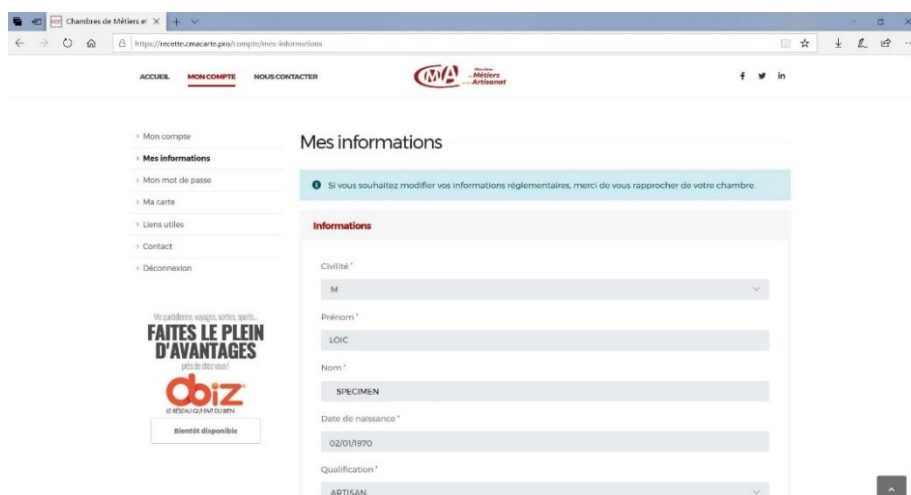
Chambres de Métiers et ×

https://recette.cmacarte.pro/compte/mes-informations

ACCUEIL MON COMPTE NOUS CONTACTER

CMA Chambre de Métiers et de l'Artisanat

f in

› Mon compte
› Mes informations
› Mon mot de passe
› Ma carte
› Liens utiles
› Contact
› Déconnexion

Vie quotidienne, voyages, sorties, sports...
FAITES LE PLEIN D'AVANTAGES
près de chez vous !
Cbiz
LE RÉSEAU QUI FAIT DU BIEN
Bientôt disponible

Mes informations

Si vous souhaitez modifier vos informations réglementaires, merci de vous rapprocher de votre chambre.

Informations

Civilité *
M

Prénom *
LOIC

Nom *
SPECIMEN

Date de naissance *
02/01/1970

Qualification *
ARTISAN